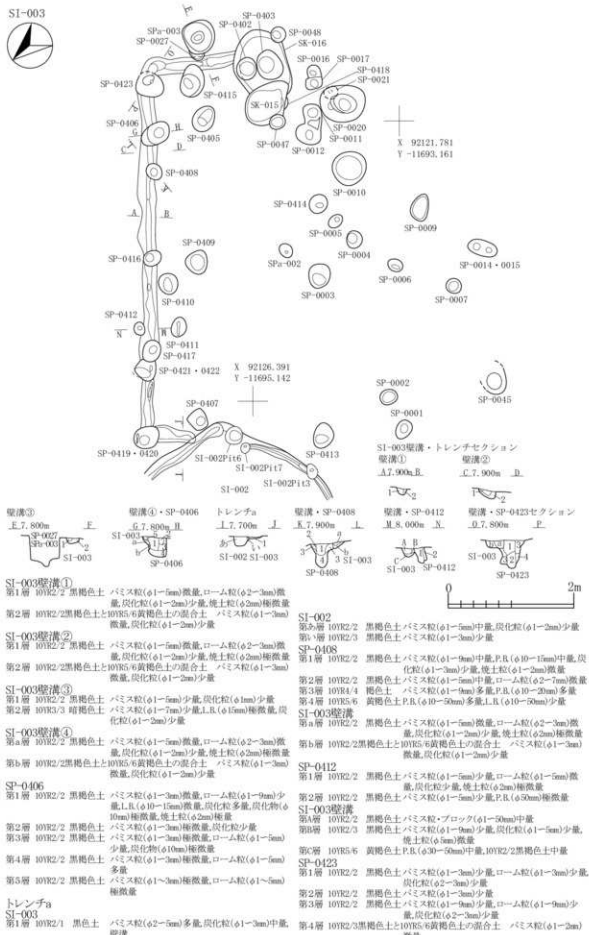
SI-003

SPa-003 SP-0403 SP-0402 SP-0048 SP-0027 SK-016 SP-0016 SP-0017 SP-0418 SP-0423 SP-0021 SP-0415 SK-015 SP-0020 SP-0406 SP-0011 SP-0405 SP-0047 SP-0012 X 92121.781 Y -11693.161

SP-0408 SP-0010 SP-0414 SP-0009 SP-0005 SP-0409 SP-0416 SP-0004 SPa-002 SP-0006 SP-0014・0015 SP-0003 SP-0007 SP-0410 SP-0412 SP-0411 SP-0417 SP-0421・0422 X 92126.391 Y -11695.142

SP-0002 SP-0045 SP-0001 SP-0407 SP-0413 SP-0419・0420 SI-002Pit6 SI-002Pit7 SI-002Pit3 SI-002

SI-003壁溝・トレンチセクション
壁溝① A 7.900m B
壁溝② C 7.900m D
壁溝③ E 7.800m F
壁溝④・SP-0406 G 7.800m H
トレンチa I 7.700m J
壁溝・SP-0408 K 7.900m L
壁溝・SP-0412 M 8.000m N
壁溝・SP-0423セクション O 7.800m P

0 2m

SI-003壁溝①
第1層 10YR2/2 黒褐色土 パミス粒(φ1~5mm)微量,ローム粒(φ2~3mm)微量,炭化粒(φ1~2mm)少量,焼土粒(φ2mm)極微量
第2層 10YR2/2黒褐色土と10YR5/6黄褐色土の混合土 パミス粒(φ1~3mm)微量,炭化粒(φ1~2mm)少量

SI-003壁溝②
第1層 10YR2/2 黒褐色土 パミス粒(φ1~5mm)微量,ローム粒(φ2~3mm)微量,炭化粒(φ1~2mm)少量,焼土粒(φ2mm)極微量
第2層 10YR2/2黒褐色土と10YR5/6黄褐色土の混合土 パミス粒(φ1~3mm)微量,炭化粒(φ1~2mm)少量

SI-003壁溝③
第1層 10YR2/2 黒褐色土 パミス粒(φ1~5mm)少量,炭化粒(φ1mm)少量
第2層 10YR3/3 暗褐色土 パミス粒(φ1~7mm)少量,L.B.(φ15mm)極微量,炭化粒(φ1~2mm)少量

SI-003壁溝④
第a層 10YR2/2 黒褐色土 パミス粒(φ1~5mm)微量,ローム粒(φ2~3mm)微量,炭化粒(φ1~2mm)少量,焼土粒(φ2mm)極微量
第b層 10YR2/2黒褐色土と10YR5/6黄褐色土の混合土 パミス粒(φ1~3mm)微量,炭化粒(φ1~2mm)少量

SP-0406
第1層 10YR2/2 黒褐色土 パミス粒(φ1~3mm)微量,ローム粒(φ1~9mm)少量,L.B.(φ10~15mm)微量,炭化粒多量,炭化物(φ10mm)極微量,焼土粒(φ2mm)極微量
第2層 10YR2/2 黒褐色土 パミス粒(φ1~3mm)極微量,炭化粒少量
第3層 10YR2/2 黒褐色土 パミス粒(φ1~3mm)極微量,ローム粒(φ1~5mm)少量,炭化物(φ10mm)極微量
第4層 10YR2/2 黒褐色土 パミス粒(φ1~3mm)極微量,ローム粒(φ1~5mm)多量
第5層 10YR2/2 黒褐色土 パミス粒(φ1~3mm)極微量,ローム粒(φ1~5mm)極微量

トレンチa
SI-003
第1層 10YR2/1 黒色土 パミス粒(φ2~5mm)多量,炭化粒(φ1~3mm)中量,微量

SI-002
第あ層 10YR2/2 黒褐色土 パミス粒(φ1~5mm)中量,炭化粒(φ1~2mm)少量
第い層 10YR2/3 黒褐色土 パミス粒(φ1~3mm)少量
SP-0408
第1層 10YR2/2 黒褐色土 パミス粒(φ1~9mm)中量,P.B.(φ10~15mm)中量,炭化粒(φ1~3mm)少量,焼土粒(φ1~2mm)微量
第2層 10YR2/2 黒褐色土 パミス粒(φ1~5mm)中量,ローム粒(φ2~7mm)微量
第3層 10YR4/4 褐色土 パミス粒(φ1~9mm)多量,P.B.(φ10~20mm)多量
第4層 10YR5/6 黄褐色土 P.B.(φ10~50mm)多量,L.B.(φ10~50mm)少量
SI-003壁溝
第a層 10YR2/2 黒褐色土 パミス粒(φ1~5mm)微量,ローム粒(φ2~3mm)微量,炭化粒(φ1~2mm)少量,焼土粒(φ2mm)極微量
第b層 10YR2/2黒褐色土と10YR5/6黄褐色土の混合土 パミス粒(φ1~3mm)微量,炭化粒(φ1~2mm)少量

SP-0412
第1層 10YR2/2 黒褐色土 パミス粒(φ1~5mm)少量,ローム粒(φ1~5mm)微量,炭化粒少量,焼土粒(φ2mm)極微量
第2層 10YR2/2 黒褐色土 パミス粒(φ1~5mm)少量,P.B.(φ50mm)極微量
SI-003壁溝
第A層 10YR2/2 黒褐色土 パミス粒・ブロック(φ1~50mm)中量
第B層 10YR2/3 黒褐色土 パミス粒(φ1~9mm)少量,炭化粒(φ1~5mm)少量,焼土粒(φ5mm)微量
第C層 10YR5/6 黄褐色土 P.B.(φ30~50mm)中量,10YR2/2黒褐色土中量
SP-0423
第1層 10YR2/2 黒褐色土 パミス粒(φ1~3mm)少量,ローム粒(φ1~3mm)少量,炭化粒(φ2~3mm)少量
第2層 10YR2/2 黒褐色土 パミス粒少量,炭化粒極微量
第3層 10YR2/2 黒褐色土 パミス粒(φ1~9mm)中量,ローム粒(φ1~9mm)少量,炭化粒(φ2~3mm)少量
第4層 10YR2/3黒褐色土と10YR5/6黄褐色土の混合土 パミス粒(φ1~2mm) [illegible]